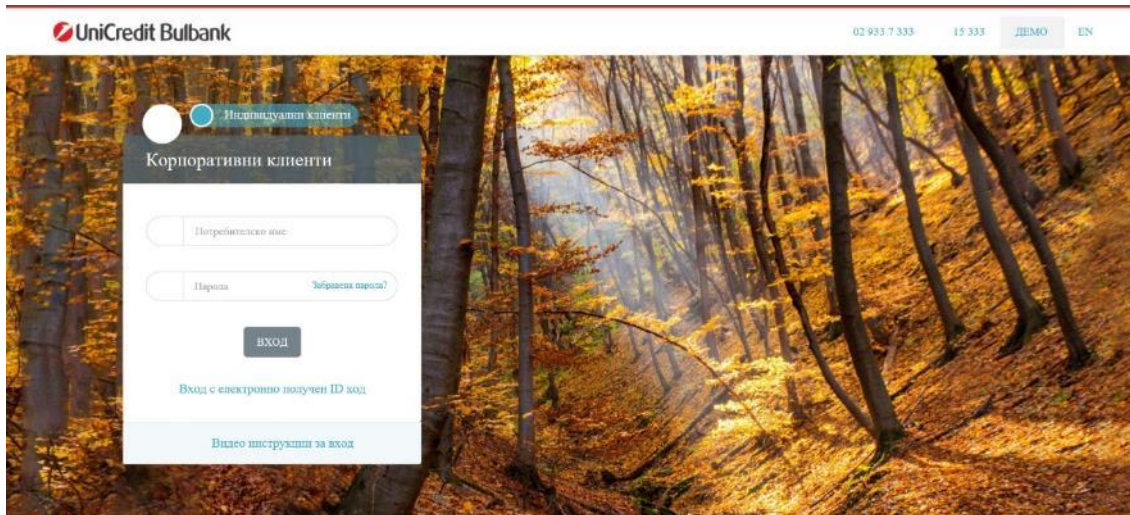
UniCredit Bulbank

02 933 7 333 15 333 ДЕМО EN

Индивидуални клиенти

Корпоративни клиенти

Потребителско име

Парола Забравена парола?

ВХОД

Вход с електронно получен ID код

Видео инструкции за вход